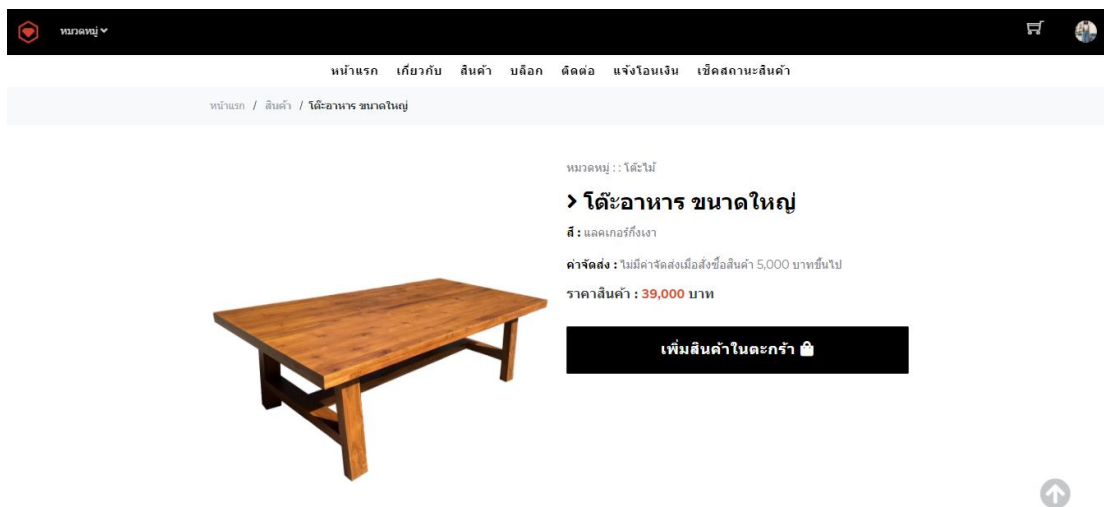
หมวดหมู่

หน้าแรก เกี่ยวกับ สินค้า บล็อก ติดต่อ แจ้งโอนเงิน เช็คสถานะสินค้า

หน้าแรก / สินค้า / โต๊ะอาหาร ขนาดใหญ่

หมวดหมู่ : : โต๊ะไม้

> โต๊ะอาหาร ขนาดใหญ่

สี : แลคเกอร์กึ่งเงา

ค่าจัดส่ง : ไม่มีค่าจัดส่งเมื่อสั่งซื้อสินค้า 5,000 บาทขึ้นไป

ราคาสินค้า : 39,000 บาท

เพิ่มสินค้าในตะกร้า